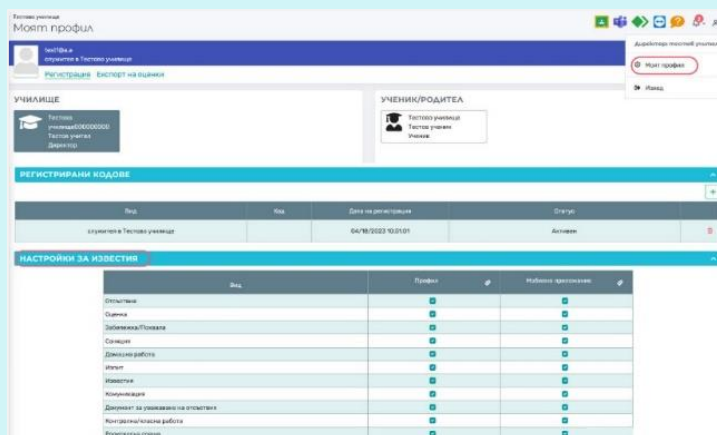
Тестово училище
Моят профил

test1@a.a
служител в Тестово училище

Регистрация Експорт на оценки

Директор Тестово училище
Моят профил
Изход

УЧИЛИЩЕ
Тестово
училище000000000
Тестов учител
Директор

УЧЕНИК/РОДИТЕЛ
Тестово училище
Тестов ученик
Ученик

РЕГИСТРИРАНИ КОДОВЕ

| Вид | Код | Дата на регистрация | Статус |
|---|---|---|---|
| служител в Тестово училище | | 04/18/2023 10:01:01 | Активен |

НАСТРОЙКИ ЗА ИЗВЕСТИЯ

| Вид | Профил | Мобилно приложение |
|---|---|---|
| Отсъствия | | |
| Оценка | | |
| Забележка/Похвала | | |
| Санкция | | |
| Домашна работа | | |
| Изпит | | |
| Известия | | |
| Комуникация | | |
| Документ за уважаване на отсъствия | | |
| Контролна/класна работа | | |
| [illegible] | | |